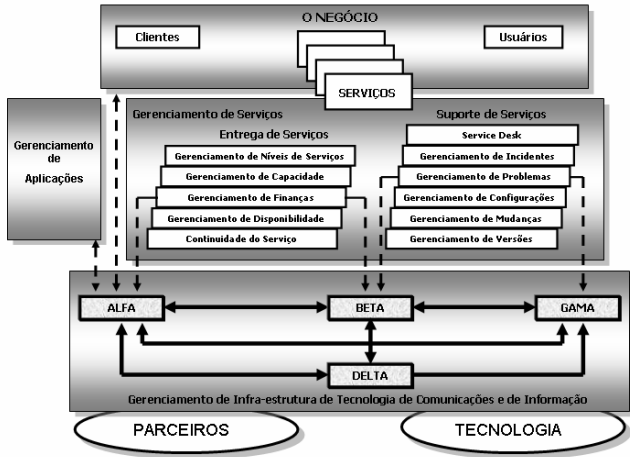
O NEGÓCIO

Clientes

Usuários

SERVIÇOS

Gerenciamento de Aplicações

Gerenciamento de Serviços

Entrega de Serviços

Gerenciamento de Níveis de Serviços

Gerenciamento de Capacidade

Gerenciamento de Finanças

Gerenciamento de Disponibilidade

Continuidade do Serviço

Suporte de Serviços

Service Desk

Gerenciamento de Incidentes

Gerenciamento de Problemas

Gerenciamento de Configurações

Gerenciamento de Mudanças

Gerenciamento de Versões

ALFA

BETA

GAMA

DELTA

Gerenciamento de Infra-estrutura de Tecnologia de Comunicações e de Informação

PARCEIROS

TECNOLOGIA